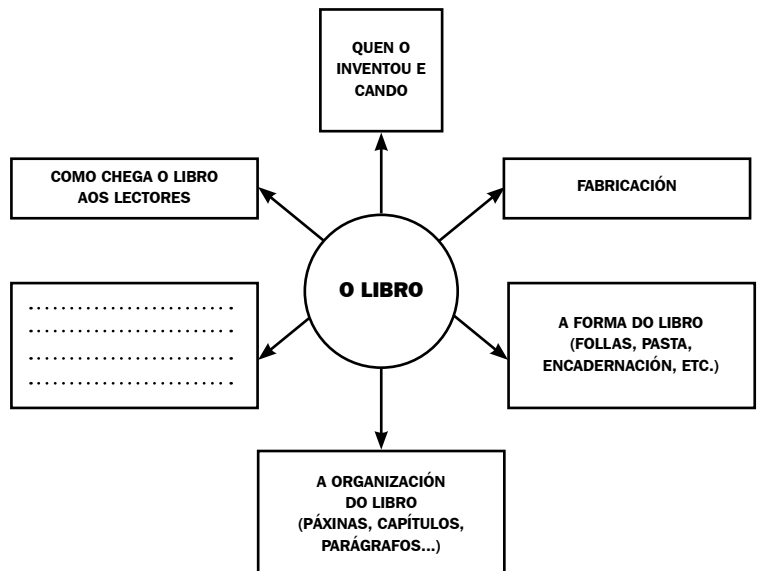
QUEN O INVENTOU E CANDO

COMO CHEGA O LIBRO AOS LECTORES

FABRICACIÓN

O LIBRO

..........................
..........................
..........................
..........................

A FORMA DO LIBRO (FOLLAS, PASTA, ENCADERNACIÓN, ETC.)

A ORGANIZACIÓN DO LIBRO (PÁXINAS, CAPÍTULOS, PARÁGRAFOS...)